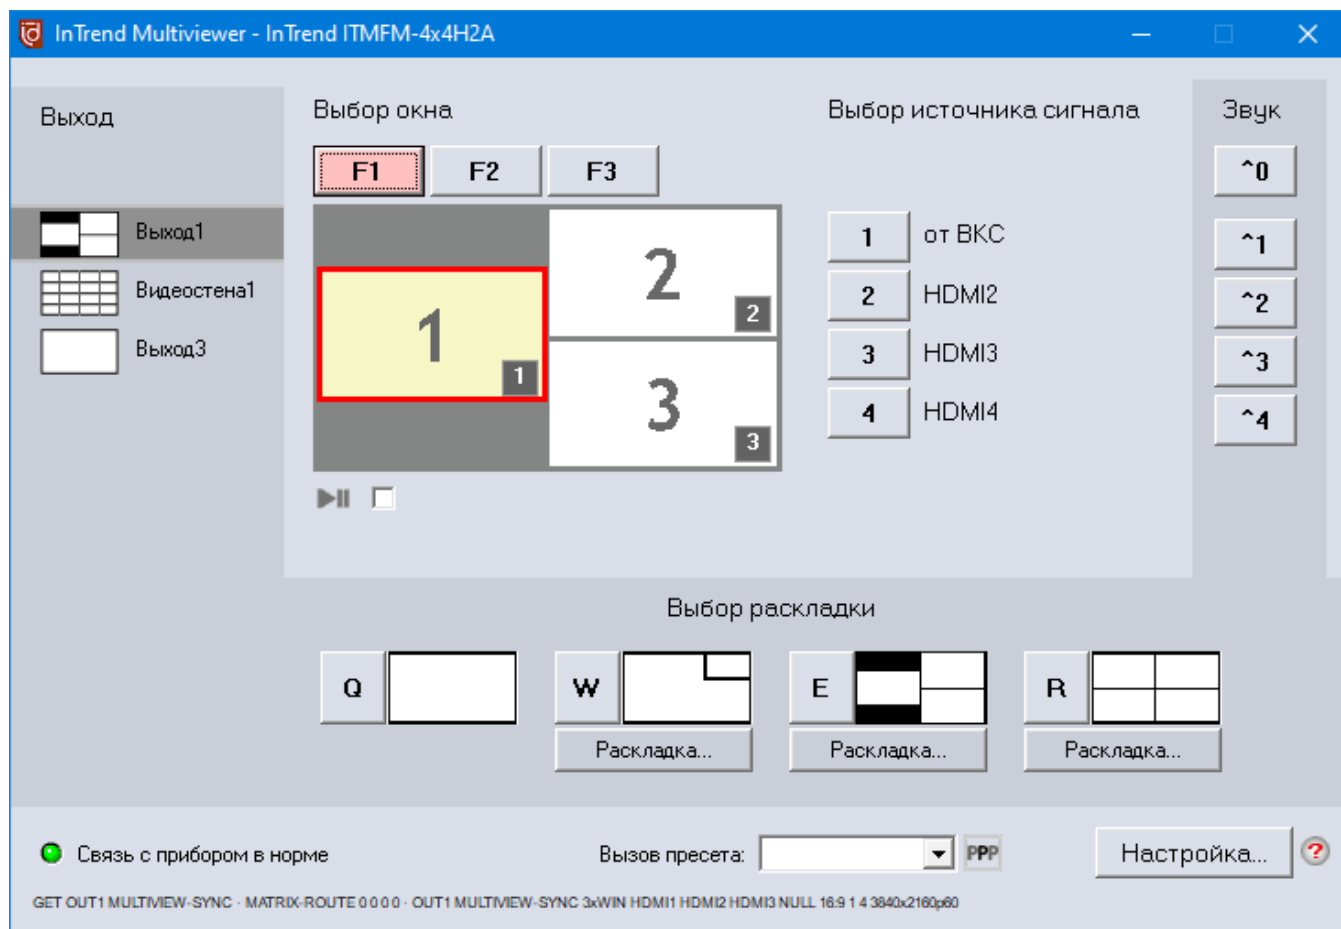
InTrend Multiviewer - InTrend ITMFM-4x4H2A

Выход

Выход1
Видеостена1
Выход3

Выбор окна

F1 F2 F3

1 1
2 2
3 3

Выбор источника сигнала

1 от ВКС
2 HDMI2
3 HDMI3
4 HDMI4

Звук

^0
^1
^2
^3
^4

Выбор раскладки

Q
W
Раскладка...
E
Раскладка...
R
Раскладка...

Связь с прибором в норме

Вызов пресета:

PPP

Настройка...

GET OUT1 MULTIVIEW-SYNC · MATRIX-ROUTE 0 0 0 0 · OUT1 MULTIVIEW-SYNC 3xWIN HDMI1 HDMI2 HDMI3 NULL 16:9 1 4 3840x2160p60